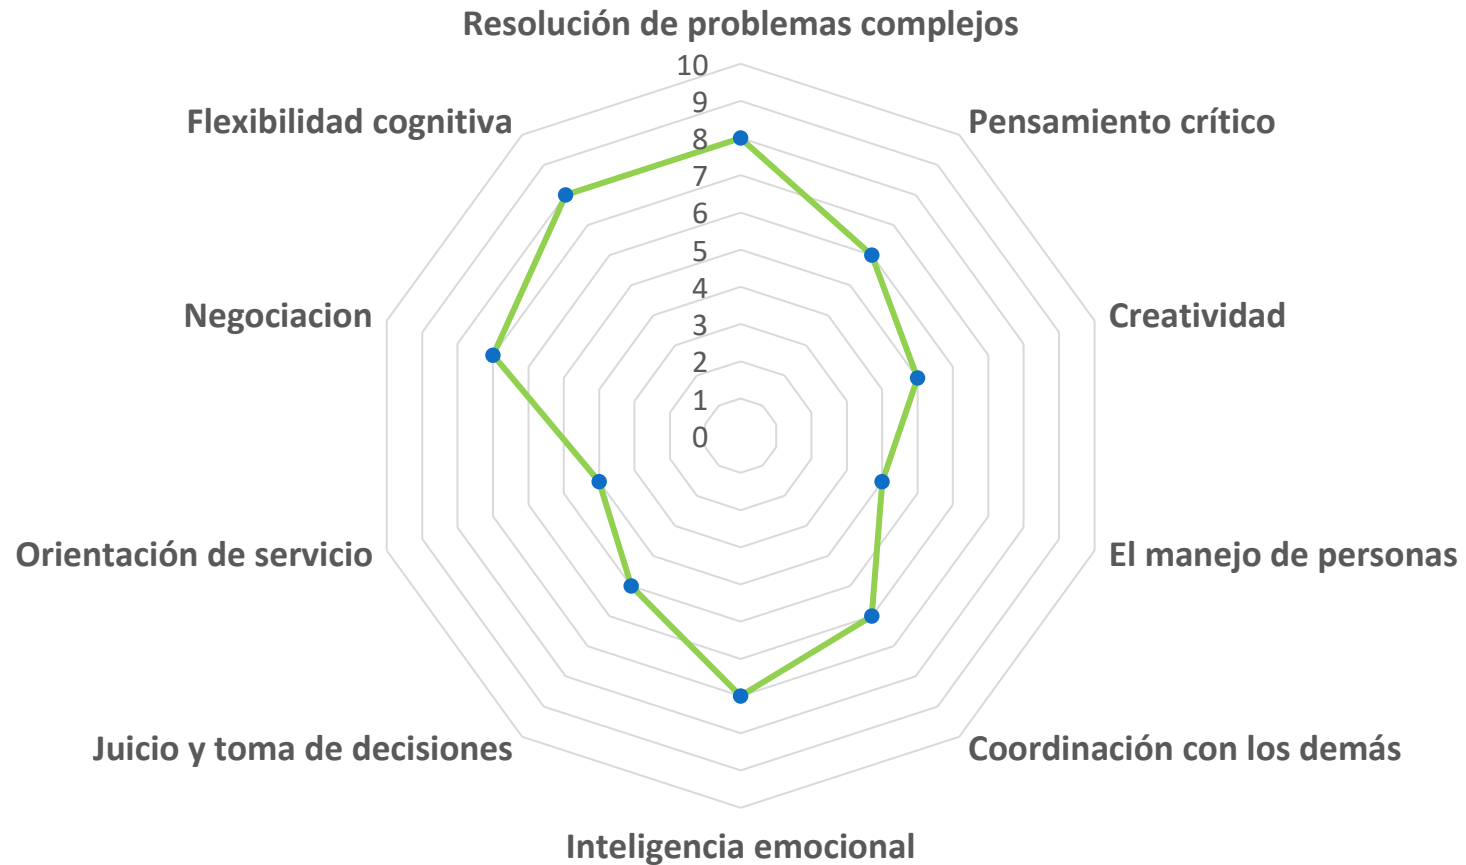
Resolución de problemas complejos

10
9
8
7
6
5
4
3
2
1
0

Flexibilidad cognitiva

Pensamiento crítico

Negociacion

Creatividad

Orientación de servicio

El manejo de personas

Juicio y toma de decisiones

Coordinación con los demás

Inteligencia emocional